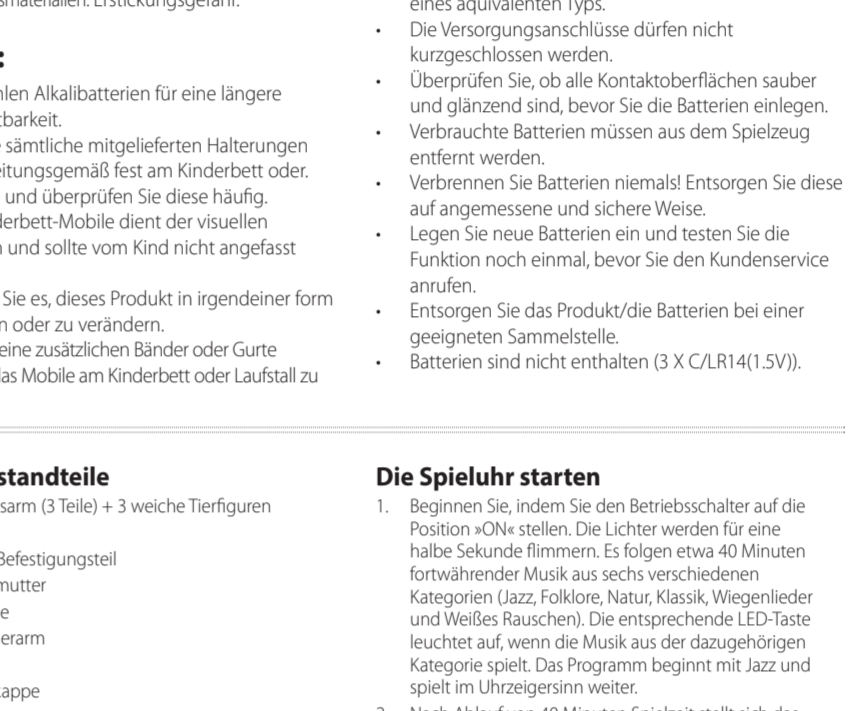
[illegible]smaterialen. Erstickungsgefahr.

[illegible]:

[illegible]hlen Alkalibatterien für eine längere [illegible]tbarkeit.

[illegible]e sämtliche mitgelieferten Halterungen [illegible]eitungsgemäß fest am Kinderbett oder. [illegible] und überprüfen Sie diese häufig.

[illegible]derbett-Mobile dient der visuellen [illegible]n und sollte vom Kind nicht angefasst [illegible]

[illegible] Sie es, dieses Produkt in irgendeiner form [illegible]n oder zu verändern.

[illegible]eine zusätzlichen Bänder oder Gurte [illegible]das Mobile am Kinderbett oder Laufstall zu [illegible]

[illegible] eines äquivalenten Typs.

• Die Versorgungsanschlüsse dürfen nicht kurzgeschlossen werden.
• Überprüfen Sie, ob alle Kontaktoberflächen sauber und glänzend sind, bevor Sie die Batterien einlegen.
• Verbrauchte Batterien müssen aus dem Spielzeug entfernt werden.
• Verbrennen Sie Batterien niemals! Entsorgen Sie diese auf angemessene und sichere Weise.
• Legen Sie neue Batterien ein und testen Sie die Funktion noch einmal, bevor Sie den Kundenservice anrufen.
• Entsorgen Sie das Produkt/die Batterien bei einer geeigneten Sammelstelle.
• Batterien sind nicht enthalten (3 X C/LR14(1.5V)).

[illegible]standteile

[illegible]sarm (3 Teile) + 3 weiche Tierfiguren

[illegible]Befestigungsteil
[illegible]mutter
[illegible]e
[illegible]erarm
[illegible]appe

Die Spieluhr starten

1. Beginnen Sie, indem Sie den Betriebsschalter auf die Position »ON« stellen. Die Lichter werden für eine halbe Sekunde flimmern. Es folgen etwa 40 Minuten fortwährender Musik aus sechs verschiedenen Kategorien (Jazz, Folklore, Natur, Klassik, Wiegenlieder und Weißes Rauschen). Die entsprechende LED-Taste leuchtet auf, wenn die Musik aus der dazugehörigen Kategorie spielt. Das Programm beginnt mit Jazz und spielt im Uhrzeigersinn weiter.

2. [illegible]